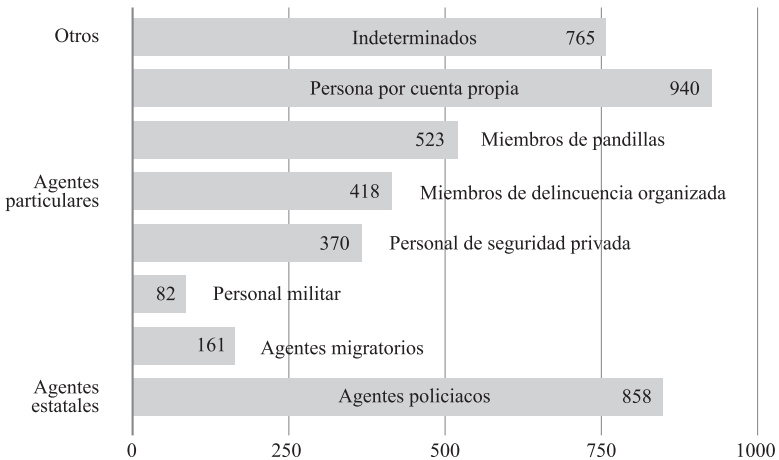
Otros

Indeterminados 765

Persona por cuenta propia 940

523 Miembros de pandillas

Agentes particulares

418 Miembros de delincuencia organizada

370 Personal de seguridad privada

82 Personal militar

161 Agentes migratorios

Agentes estatales

Agentes policiacos 858

0 250 500 750 1000